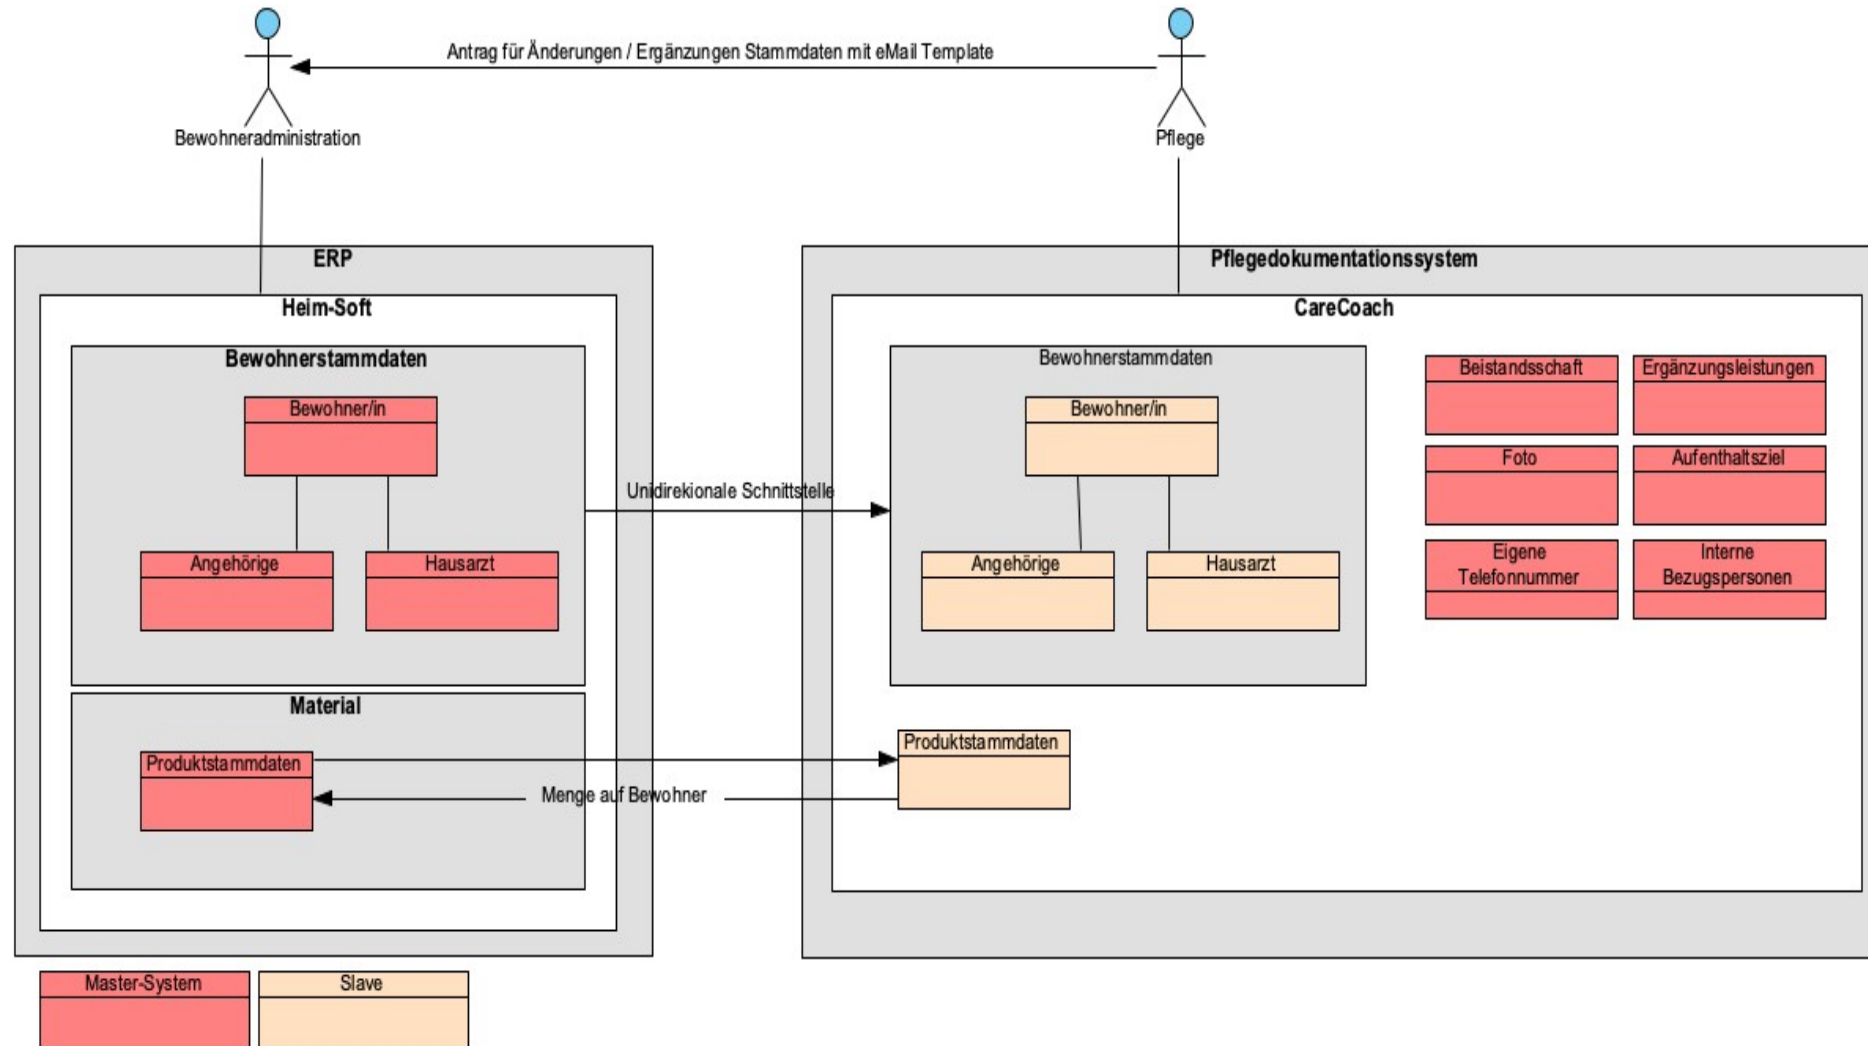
Antrag für Änderungen / Ergänzungen Stammdaten mit eMail Template

Bewohneradministration

Pflege

ERP

Heim-Soft

Bewohnerstammdaten

Bewohner/in

Angehörige

Hausarzt

Material

Produktstammdaten

Unidirekionale Schnittstelle

Menge auf Bewohner

Pflegedokumentationssystem

CareCoach

Bewohnerstammdaten

Bewohner/in

Angehörige

Hausarzt

Produktstammdaten

Beistandsschaft

Ergänzungsleistungen

Foto

Aufenthaltsziel

Eigene Telefonnummer

Interne Bezugspersonen

Master-System

Slave